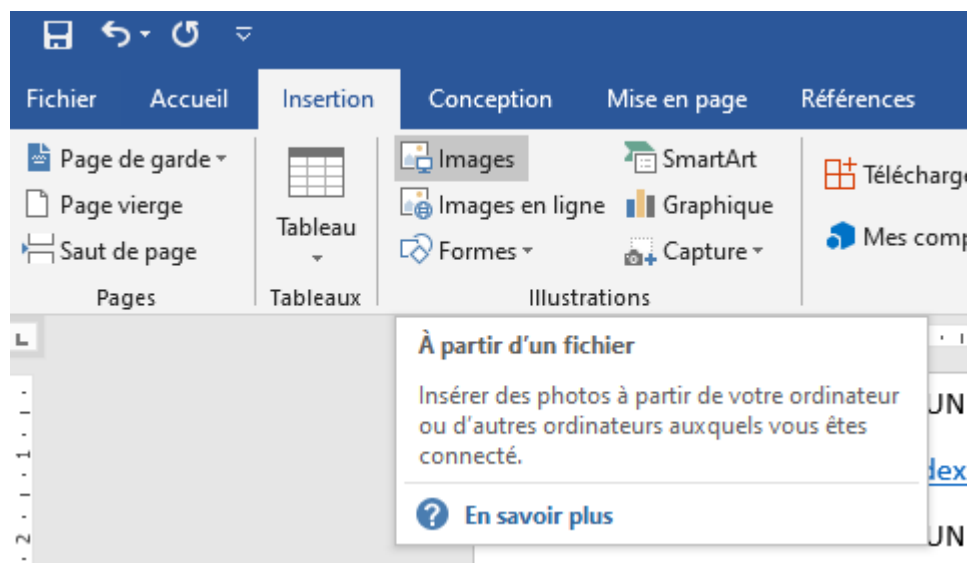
Fichier Accueil Insertion Conception Mise en page Références

Page de garde
Page vierge
Saut de page
Pages

Tableau
Tableaux

Images
Images en ligne
Formes
SmartArt
Graphique
Capture
Illustrations

Télécharge
Mes comp

À partir d'un fichier

Insérer des photos à partir de votre ordinateur ou d'autres ordinateurs auxquels vous êtes connecté.

En savoir plus

UN
dex
UN